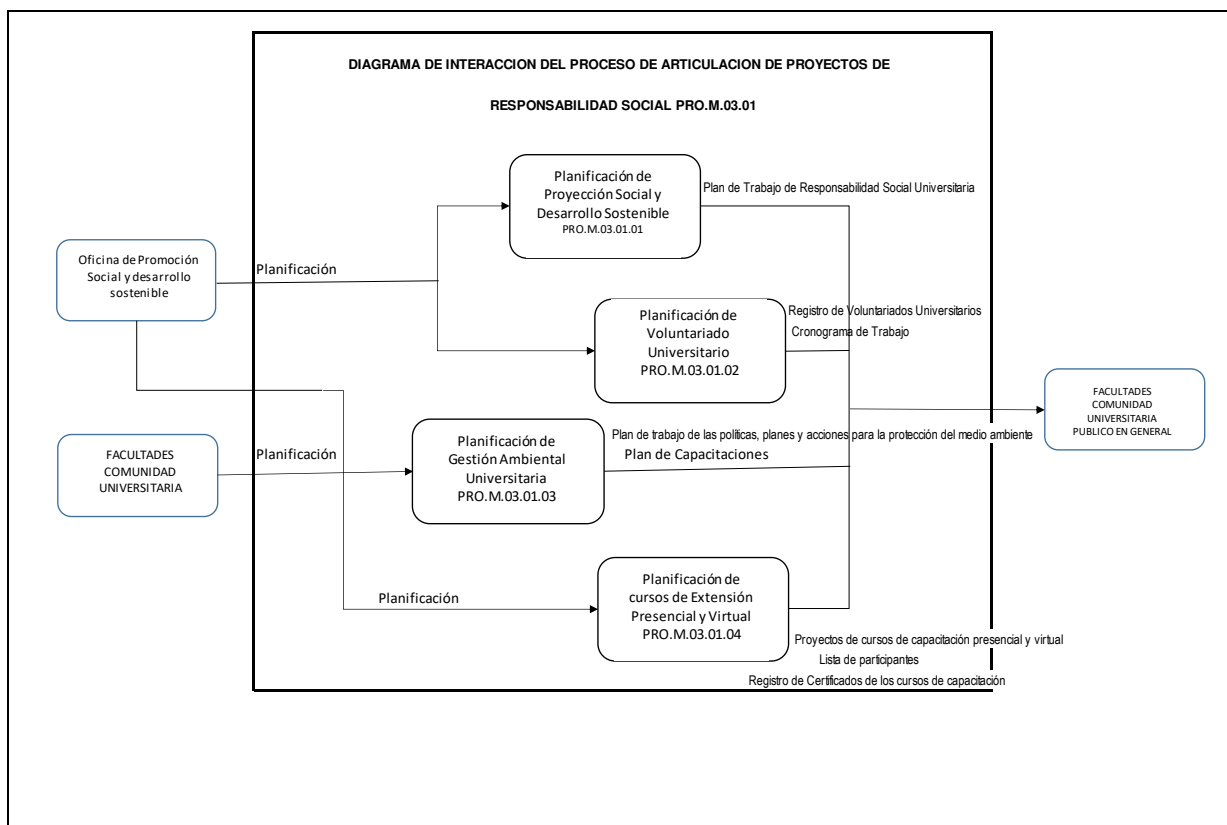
DIAGRAMA DE INTERACCION DEL PROCESO DE ARTICULACION DE PROYECTOS DE

RESPONSABILIDAD SOCIAL PRO.M.03.01

Oficina de Promoción Social y desarrollo sostenible

Planificación

Planificación de Proyección Social y Desarrollo Sostenible PRO.M.03.01.01

Plan de Trabajo de Responsabilidad Social Universitaria

Planificación de Voluntariado Universitario PRO.M.03.01.02

Registro de Voluntariados Universitarios
Cronograma de Trabajo

FACULTADES COMUNIDAD UNIVERSITARIA PUBLICO EN GENERAL

FACULTADES COMUNIDAD UNIVERSITARIA

Planificación

Planificación de Gestión Ambiental Universitaria PRO.M.03.01.03

Plan de trabajo de las politicas, planes y acciones para la protección del medio ambiente
Plan de Capacitaciones

Planificación

Planificación de cursos de Extensión Presencial y Virtual PRO.M.03.01.04

Proyectos de cursos de capacitación presencial y virtual
Lista de participantes
Registro de Certificados de los cursos de capacitación